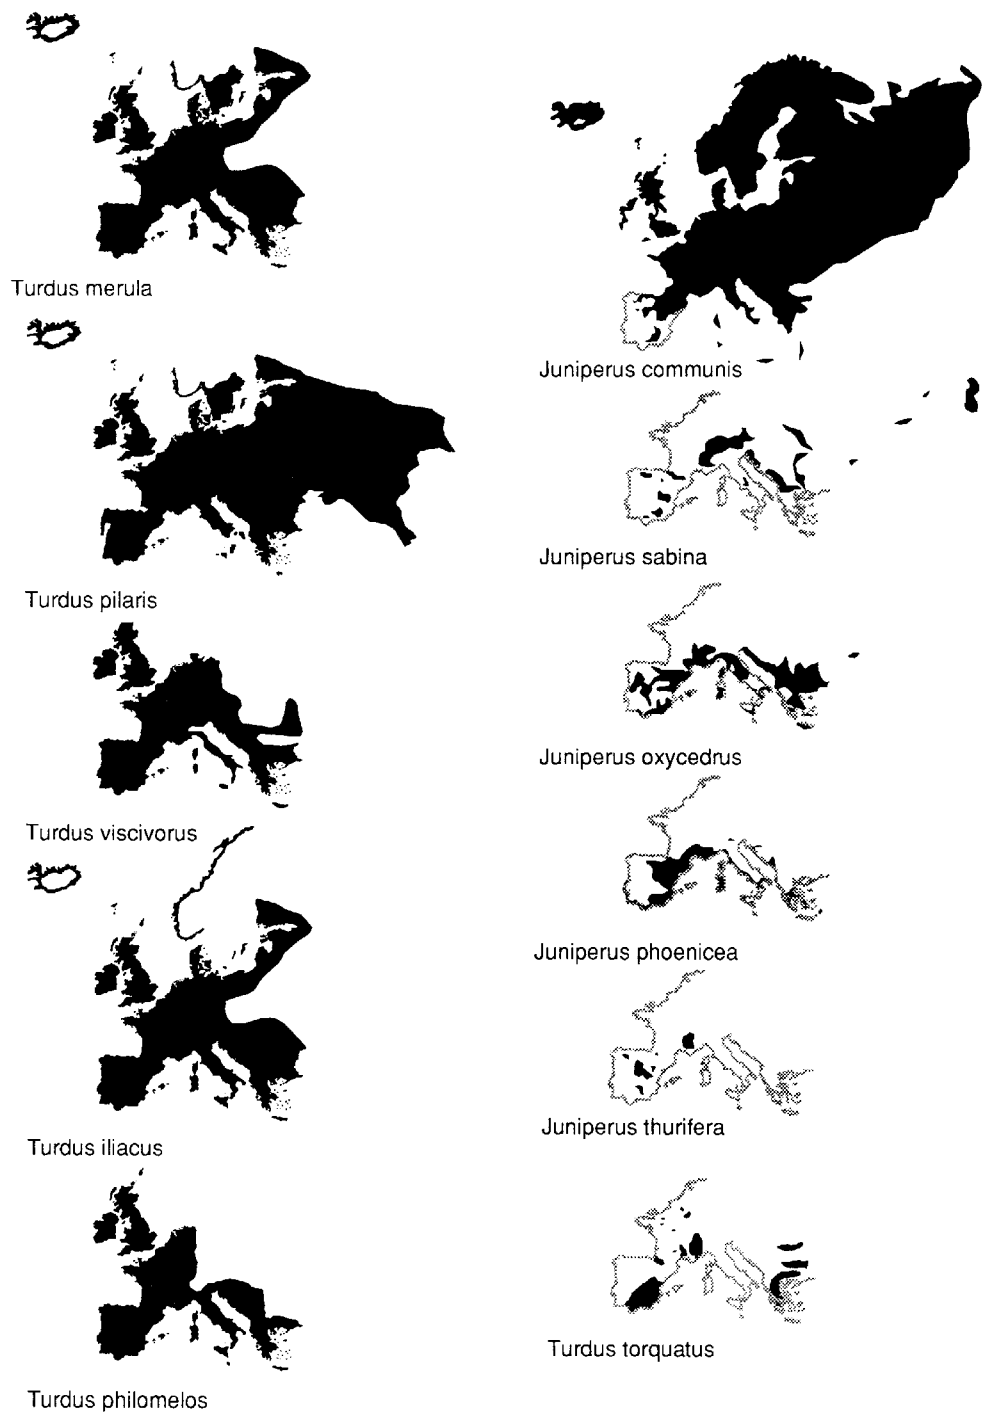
Turdus merula

Juniperus communis

Turdus pilaris

Juniperus sabina

Juniperus oxycedrus

Turdus viscivorus

Juniperus phoenicea

Turdus iliacus

Juniperus thurifera

Turdus torquatus

Turdus philomelos